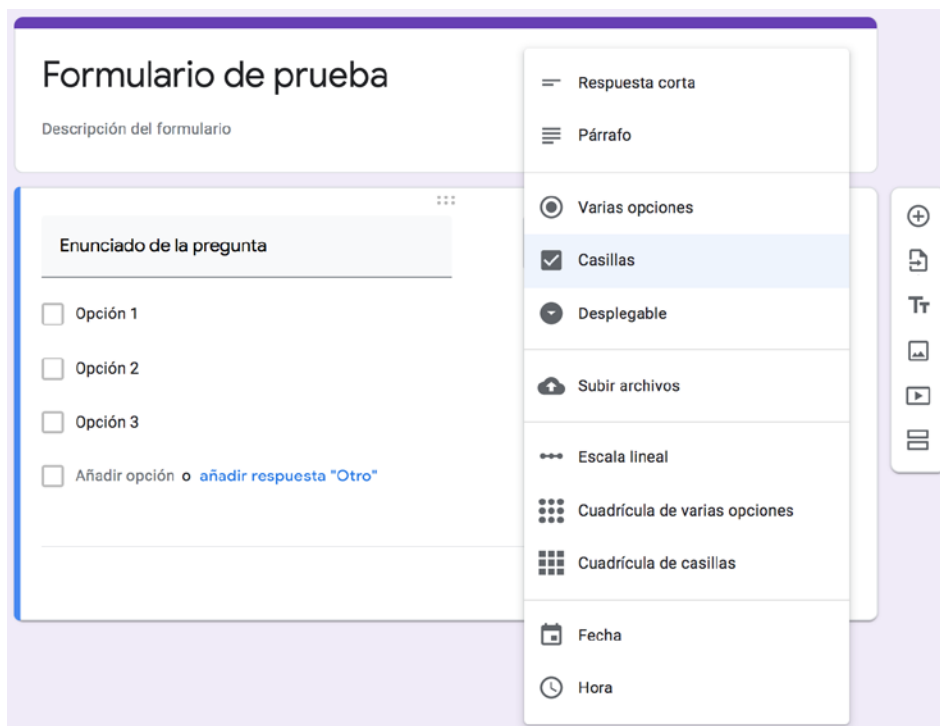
Formulario de prueba

Descripción del formulario

Enunciado de la pregunta

Opción 1

Opción 2

Opción 3

Añadir opción o añadir respuesta "Otro"

Respuesta corta

Párrafo

Varias opciones

Casillas

Desplegable

Subir archivos

Escala lineal

Cuadrícula de varias opciones

Cuadrícula de casillas

Fecha

Hora

Tт